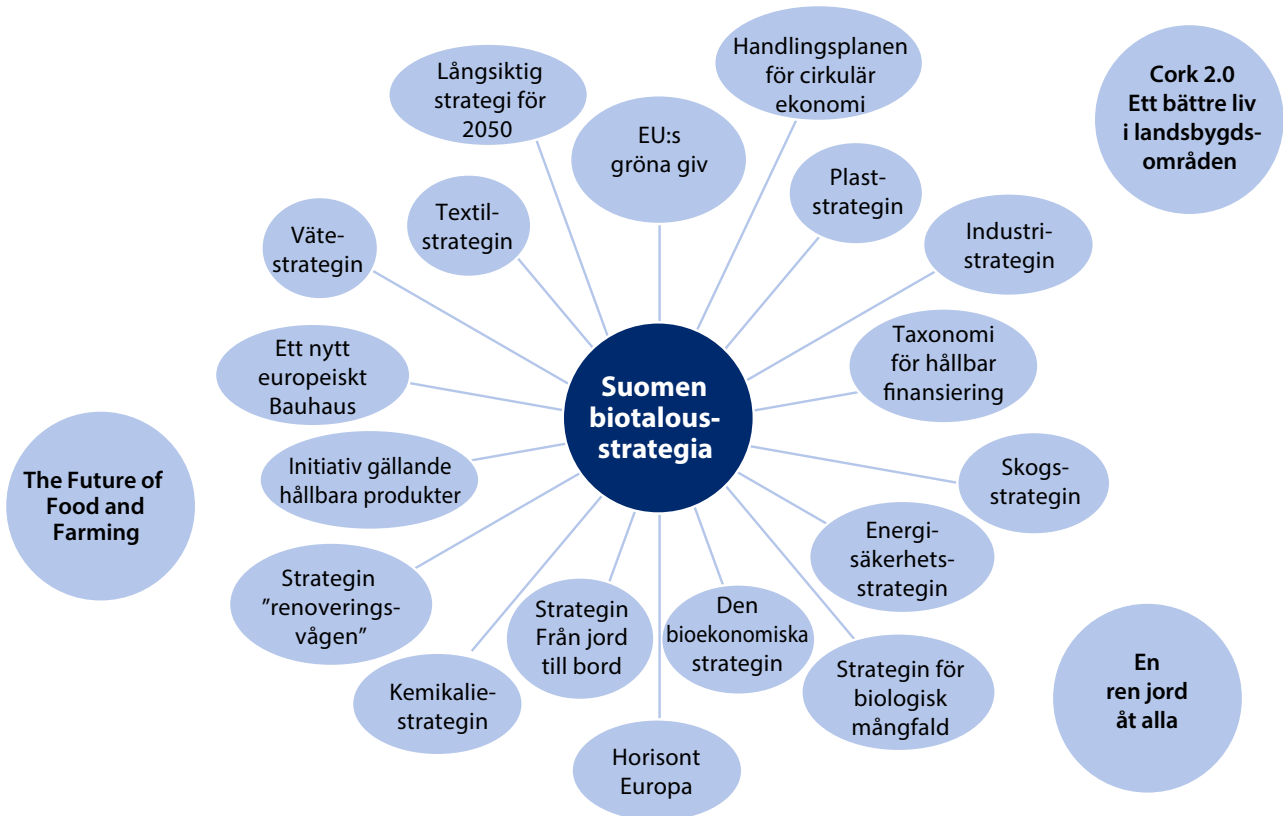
Suomen biotalous-strategia

Långsiktig strategi för 2050

Handlingsplanen för cirkulär ekonomi

Cork 2.0 Ett bättre liv i landsbygds-områden

EU:s gröna giv

Plast-strategin

Textil-strategin

Väte-strategin

Industri-strategin

Taxonomi för hållbar finansiering

Ett nytt europeiskt Bauhaus

Initiativ gällande hållbara produkter

The Future of Food and Farming

Skogs-strategin

Energi-säkerhets-strategin

Strategin ”renoverings-vågen”

Strategin Från jord till bord

Den bioekonomiska strategin

Strategin för biologisk mångfald

En ren jord åt alla

Kemikalie-strategin

Horisont Europa